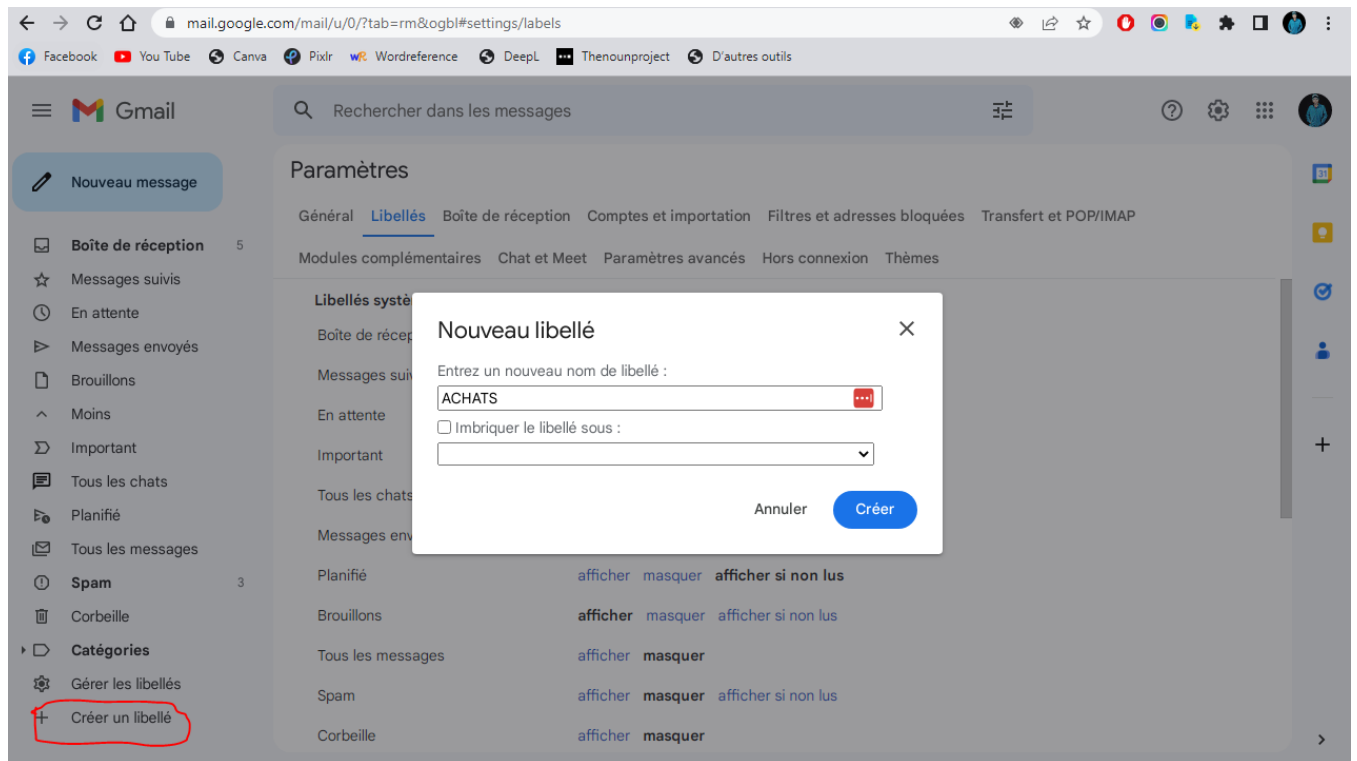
mail.google.com/mail/u/0/?tab=rm&ogbl#settings/labels

Facebook You Tube Canva Pixlr Wordreference DeepL Thenounproject D'autres outils

Gmail

Rechercher dans les messages

Nouveau message

Boîte de réception 5
Messages suivis
En attente
Messages envoyés
Brouillons
Moins
Important
Tous les chats
Planifié
Tous les messages
Spam 3
Corbeille
Catégories
Gérer les libellés
Créer un libellé

Paramètres

Général Libellés Boîte de réception Comptes et importation Filtres et adresses bloquées Transfert et POP/IMAP
Modules complémentaires Chat et Meet Paramètres avancés Hors connexion Thèmes

Libellés systè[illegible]
Boîte de récep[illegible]
Messages suiv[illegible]
En attente
Important
Tous les chats
Messages env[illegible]
Planifié afficher masquer afficher si non lus
Brouillons afficher masquer afficher si non lus
Tous les messages afficher masquer
Spam afficher masquer afficher si non lus
Corbeille afficher masquer

Nouveau libellé

Entrez un nouveau nom de libellé :
ACHATS
Imbriquer le libellé sous :

Annuler Créer